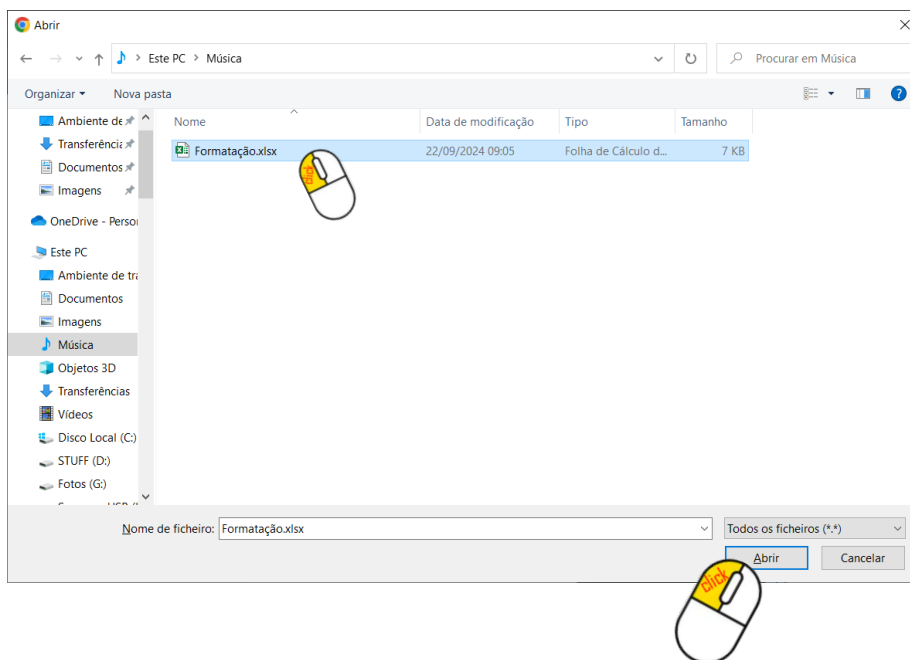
Abrir

Este PC > Música

Procurar em Música

Organizar ▾ Nova pasta

Ambiente de
Transferência
Documentos
Imagens
OneDrive - Perso
Este PC
Ambiente de tr
Documentos
Imagens
Música
Objetos 3D
Transferências
Vídeos
Disco Local (C:)
STUFF (D:)
Fotos (G:)

| Nome | Data de modificação | Tipo | Tamanho |
|---|---|---|---|
| Formatação.xlsx | 22/09/2024 09:05 | Folha de Cálculo d... | 7 KB |

click

Nome de ficheiro: Formatação.xlsx

Todos os ficheiros (*.*)

Abrir Cancelar

click